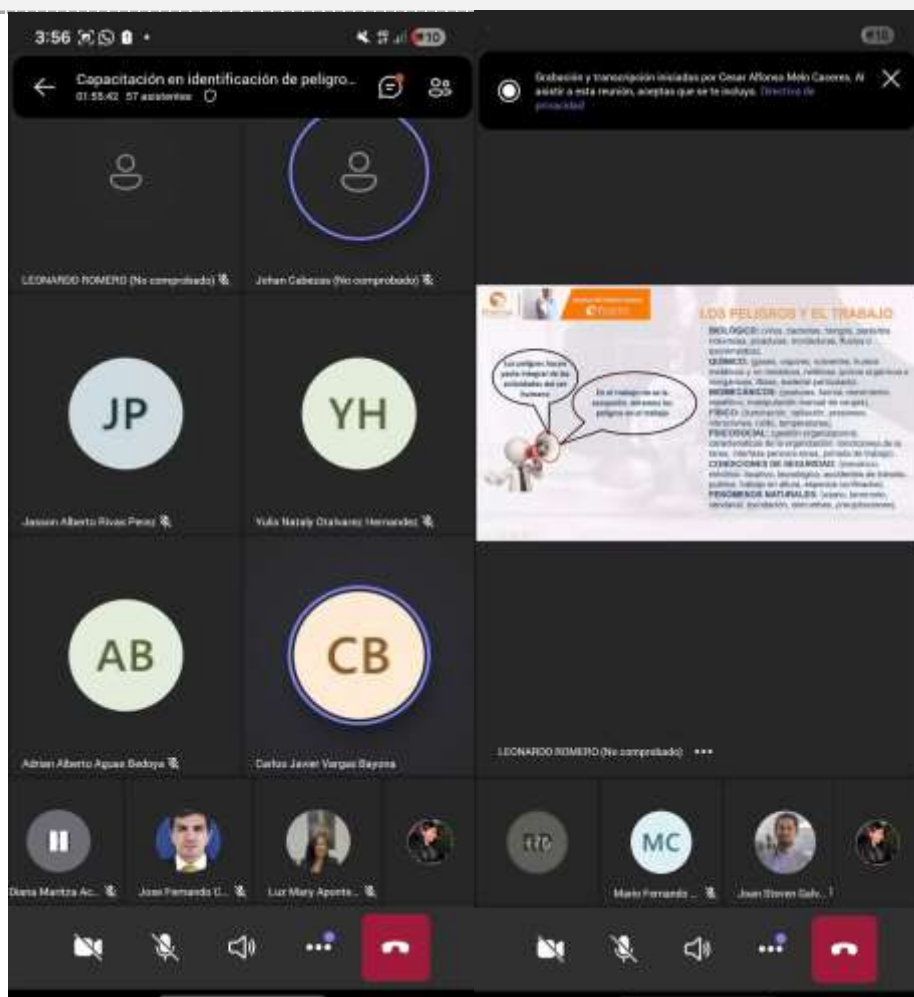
3:56

Capacitación en identificación de peligro...
01:55:42 57 asistentes

LEONARDO ROMERO (No comprobado)
Johan Cabezas (No comprobado)

JP
Jasson Alberto Rivas Perez

YH
Yulis Nataly Otalvarez Hernandez

AB
Adrian Alberto Aguas Bedoya

CB
Carlos Javier Vargas Bayona

Diana Maritza Ac...
Jose Fernando C...
Luz Mary Aponte...

Grabación y transcripción iniciadas por Cesar Alfonso Melo Caceres. Al asistir a esta reunión, aceptas que se te incluya. Directiva de privacidad

LOS PELIGROS Y EL TRABAJO

Los peligros hacen parte integral de las actividades del ser humano

En el trabajo no se la excepción, así existen los peligros en el trabajo

BIOLÓGICO: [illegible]
QUÍMICO: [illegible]
BIOMECÁNICOS: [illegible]
FÍSICO: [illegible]
PSICOSOCIAL: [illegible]
CONDICIONES DE SEGURIDAD: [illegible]
FENÓMENOS NATURALES: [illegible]

LEONARDO ROMERO (No comprobado)

MC
Mario Fernando ...
Joan Steven Galv...